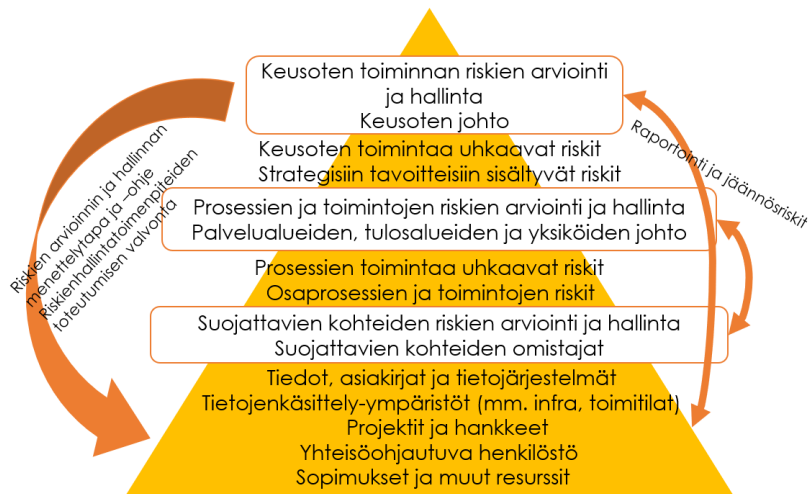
Keusoten toiminnan riskien arviointi ja hallinta
Keusoten johto

Keusoten toimintaa uhkaavat riskit
Strategisiin tavoitteisiin sisältyvät riskit

Prosessien ja toimintojen riskien arviointi ja hallinta
Palvelualueiden, tulosalueiden ja yksiköiden johto

Prosessien toimintaa uhkaavat riskit
Osaprosessien ja toimintojen riskit

Suojattavien kohteiden riskien arviointi ja hallinta
Suojattavien kohteiden omistajat

Tiedot, asiakirjat ja tietojärjestelmät
Tietojenkäsittely-ympäristöt (mm. infra, toimitilat)
Projektit ja hankkeet
Yhteisöohjautuva henkilöstö
Sopimukset ja muut resurssit

Riskien arvioinnin ja hallinnan menettelytapa ja –ohje
Riskienhallintatoimenpiteiden toteutumisen valvonta

Raportointi ja jäännösriskit